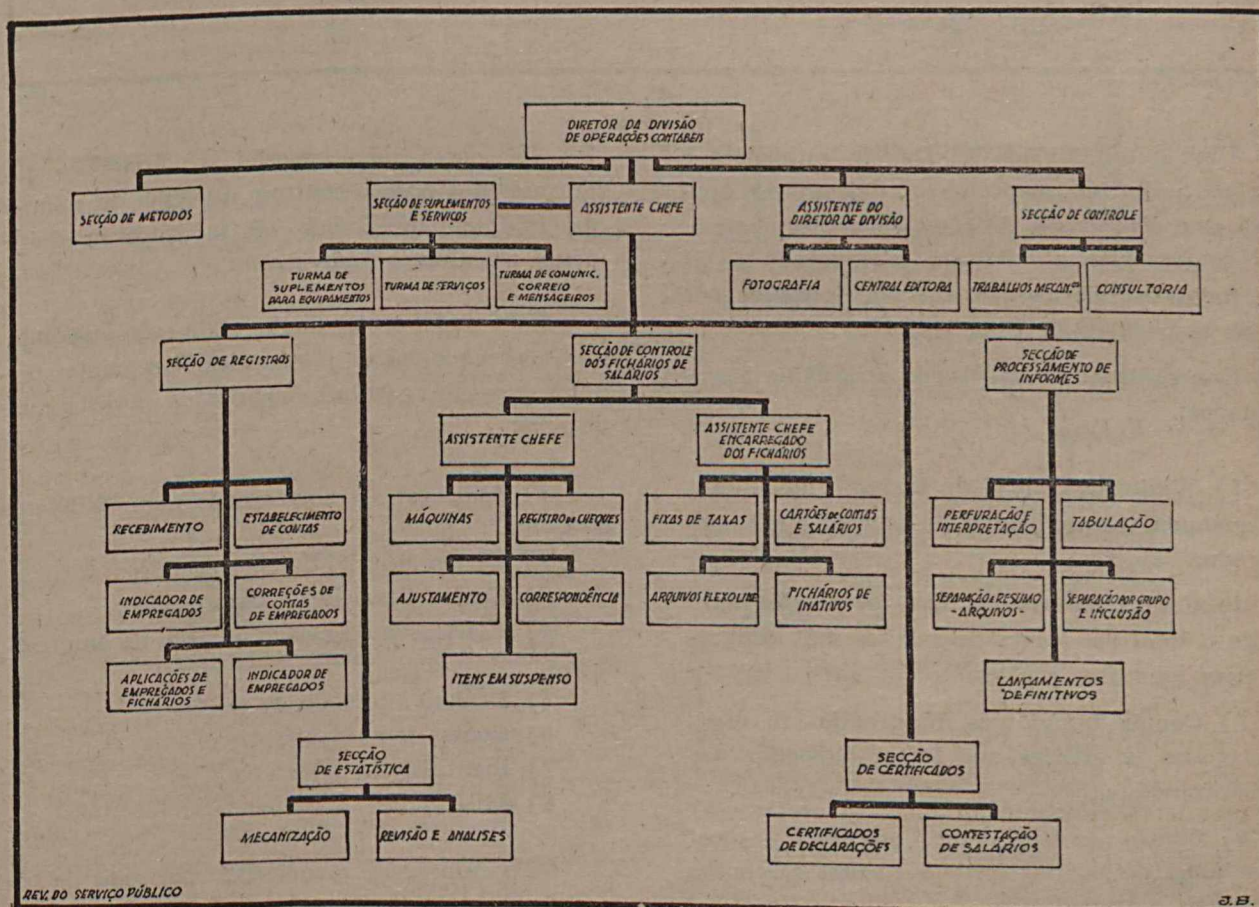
DIRETOR DA DIVISÃO DE OPERAÇÕES CONTABEIS

SECÇÃO DE METODOS

SECÇÃO DE SUPLEMENTOS E SERVIÇOS

ASSISTENTE CHEFE

ASSISTENTE DO DIRETOR DE DIVISÃO

SECÇÃO DE CONTROLE

TURMA DE SUPLEMENTOS PARA EQUIPAMENTOS

TURMA DE SERVIÇOS

TURMA DE COMUNIC. CORREIO E MENSAGEIROS

FOTOGRAFIA

CENTRAL EDITORA

TRABALHOS MECAN.<sup>cos</sup>

CONSULTORIA

SECÇÃO DE REGISTROS

SECÇÃO DE CONTROLE DOS FICHÁRIOS DE SALÁRIOS

SECÇÃO DE PROCESSAMENTO DE INFORMES

ASSISTENTE CHEFE

ASSISTENTE CHEFE ENCARREGADO DOS FICHÁRIOS

RECEBIMENTO

ESTABELECIMENTO DE CONTAS

MÁQUINAS

REGISTRO DE CHEQUES

FIXAS DE TAXAS

CARTÕES DE CONTAS E SALÁRIOS

PERFURAÇÃO E INTERPRETAÇÃO

TABULAÇÃO

INDICADOR DE EMPREGADOS

CORREÇÕES DE CONTAS DE EMPREGADOS

AJUSTAMENTO

CORRESPONDÊNCIA

ARQUIVOS FLEXOLINE

FICHÁRIOS DE INATIVOS

SEPARAÇÃO, RESUMO - ARQUIVOS -

SEPARAÇÃO POR GRUPO E INCLUSÃO

APLICAÇÕES DE EMPREGADOS E FICHÁRIOS

INDICADOR DE EMPREGADOS

ITENS EM SUSPENSO

LANÇAMENTOS DEFINITIVOS

SECÇÃO DE ESTATÍSTICA

SECÇÃO DE CERTIFICADOS

MECANIZAÇÃO

REVISÃO E ANALISES

CERTIFICADOS DE DECLARAÇÕES

CONTESTAÇÃO DE SALÁRIOS

REV. DO SERVIÇO PÚBLICO

J.B.